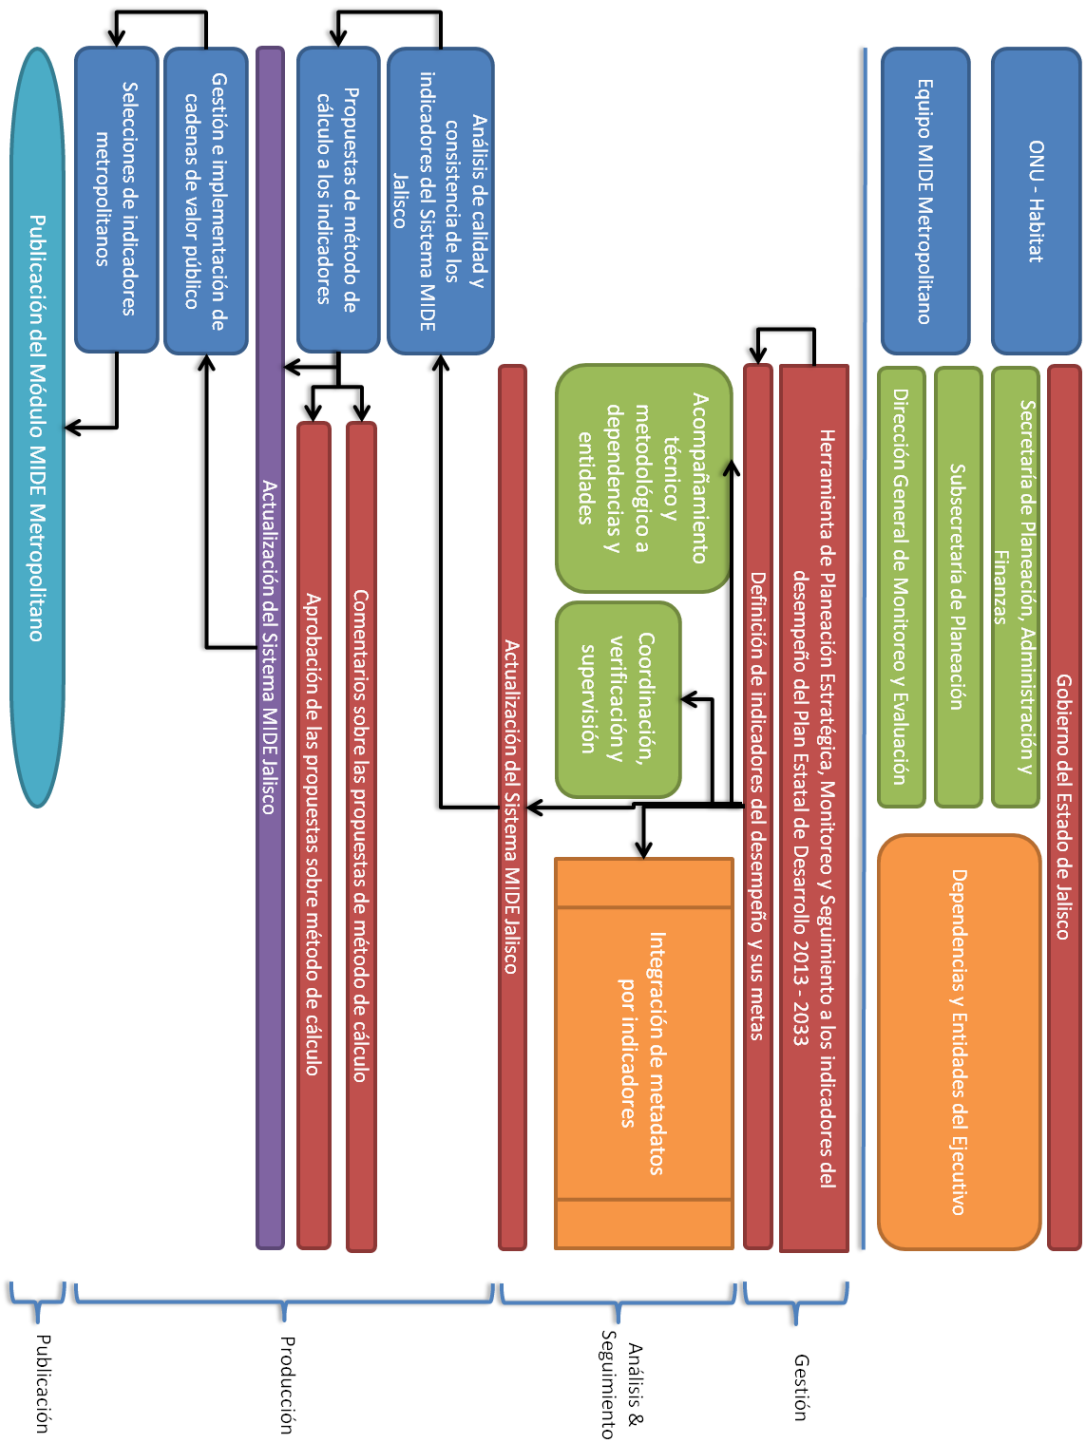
ONU - Habitat

Equipo MIDE Metropolitano

Gobierno del Estado de Jalisco

Secretaría de Planeación, Administración y Finanzas

Subsecretaría de Planeación

Dirección General de Monitoreo y Evaluación

Dependencias y Entidades del Ejecutivo

Herramienta de Planeación Estratégica, Monitoreo y Seguimiento a los indicadores del desempeño del Plan Estatal de Desarrollo 2013 - 2033

Definición de indicadores del desempeño y sus metas

Acompañamiento técnico y metodológico a dependencias y entidades

Coordinación, verificación y supervisión

Integración de metadatos por indicadores

Actualización del Sistema MIDE Jalisco

Análisis de calidad y consistencia de los indicadores del Sistema MIDE Jalisco

Propuestas de método de cálculo a los indicadores

Comentarios sobre las propuestas de método de cálculo

Aprobación de las propuestas sobre método de cálculo

Actualización del Sistema MIDE Jalisco

Gestión e implementación de cadenas de valor público

Selecciones de indicadores metropolitanos

Publicación del Módulo MIDE Metropolitano

Gestión

Análisis & Seguimiento

Producción

Publicación